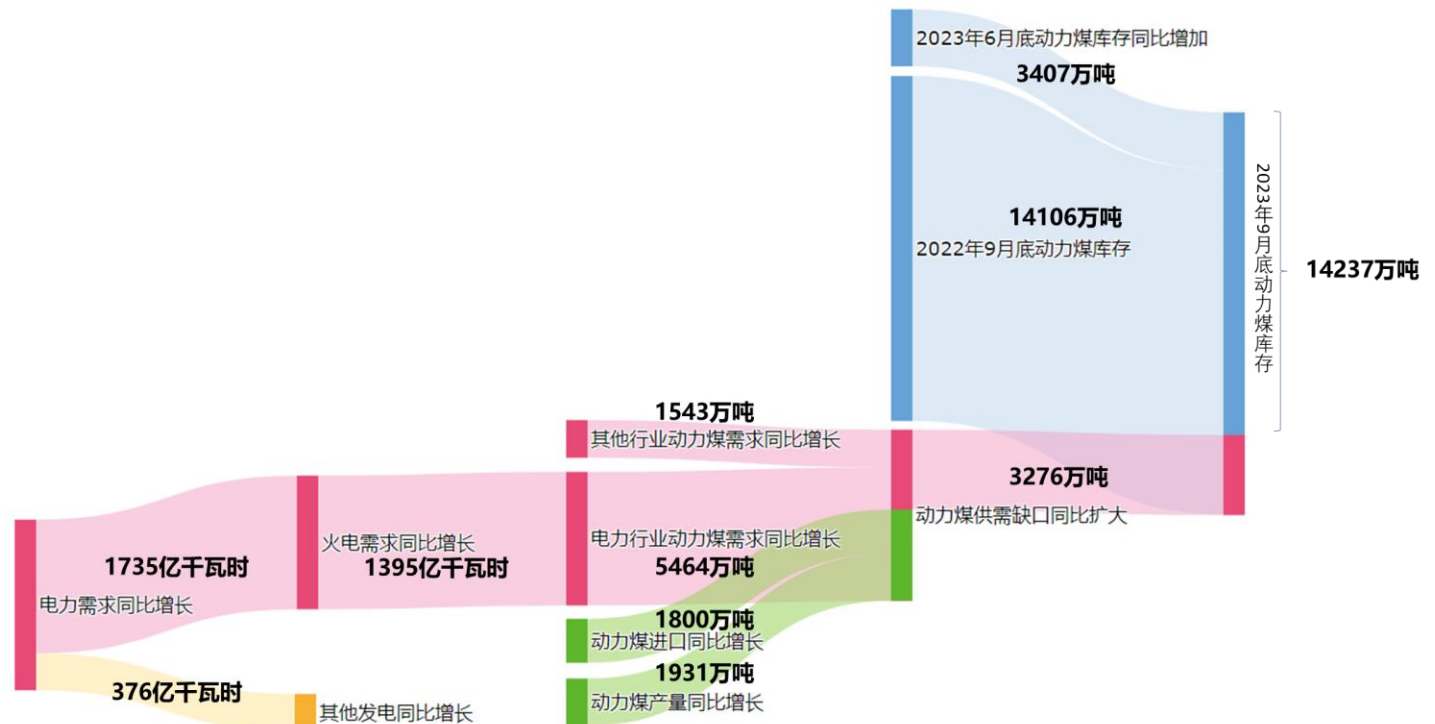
2023年6月底动力煤库存同比增加
3407万吨
14106万吨
2022年9月底动力煤库存
2023年9月底动力煤库存
14237万吨
1543万吨
其他行业动力煤需求同比增长
3276万吨
动力煤供需缺口同比扩大
1735亿千瓦时
电力需求同比增长
火电需求同比增长
1395亿千瓦时
电力行业动力煤需求同比增长
5464万吨
1800万吨
动力煤进口同比增长
1931万吨
动力煤产量同比增长
376亿千瓦时
其他发电同比增长